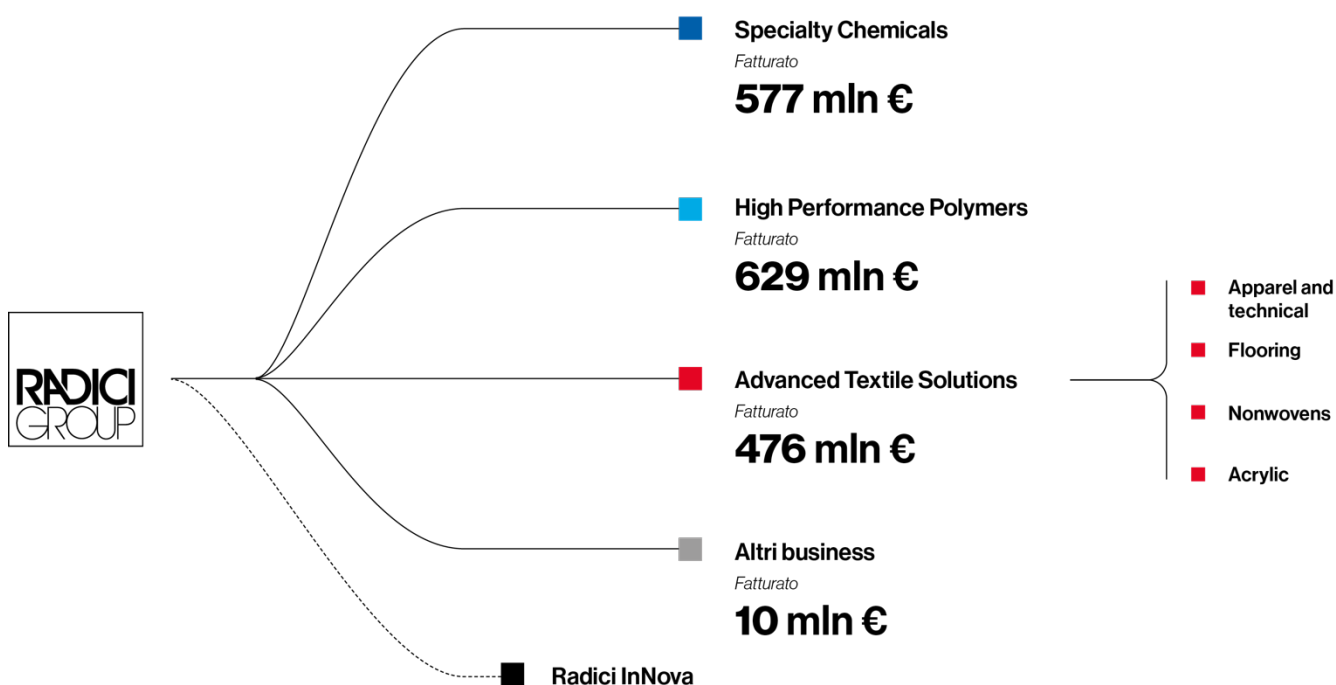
RADICI GROUP

Specialty Chemicals
Fatturato
577 mln €

High Performance Polymers
Fatturato
629 mln €

Advanced Textile Solutions
Fatturato
476 mln €

Apparel and technical
Flooring
Nonwovens
Acrylic

Altri business
Fatturato
10 mln €

Radici InNova